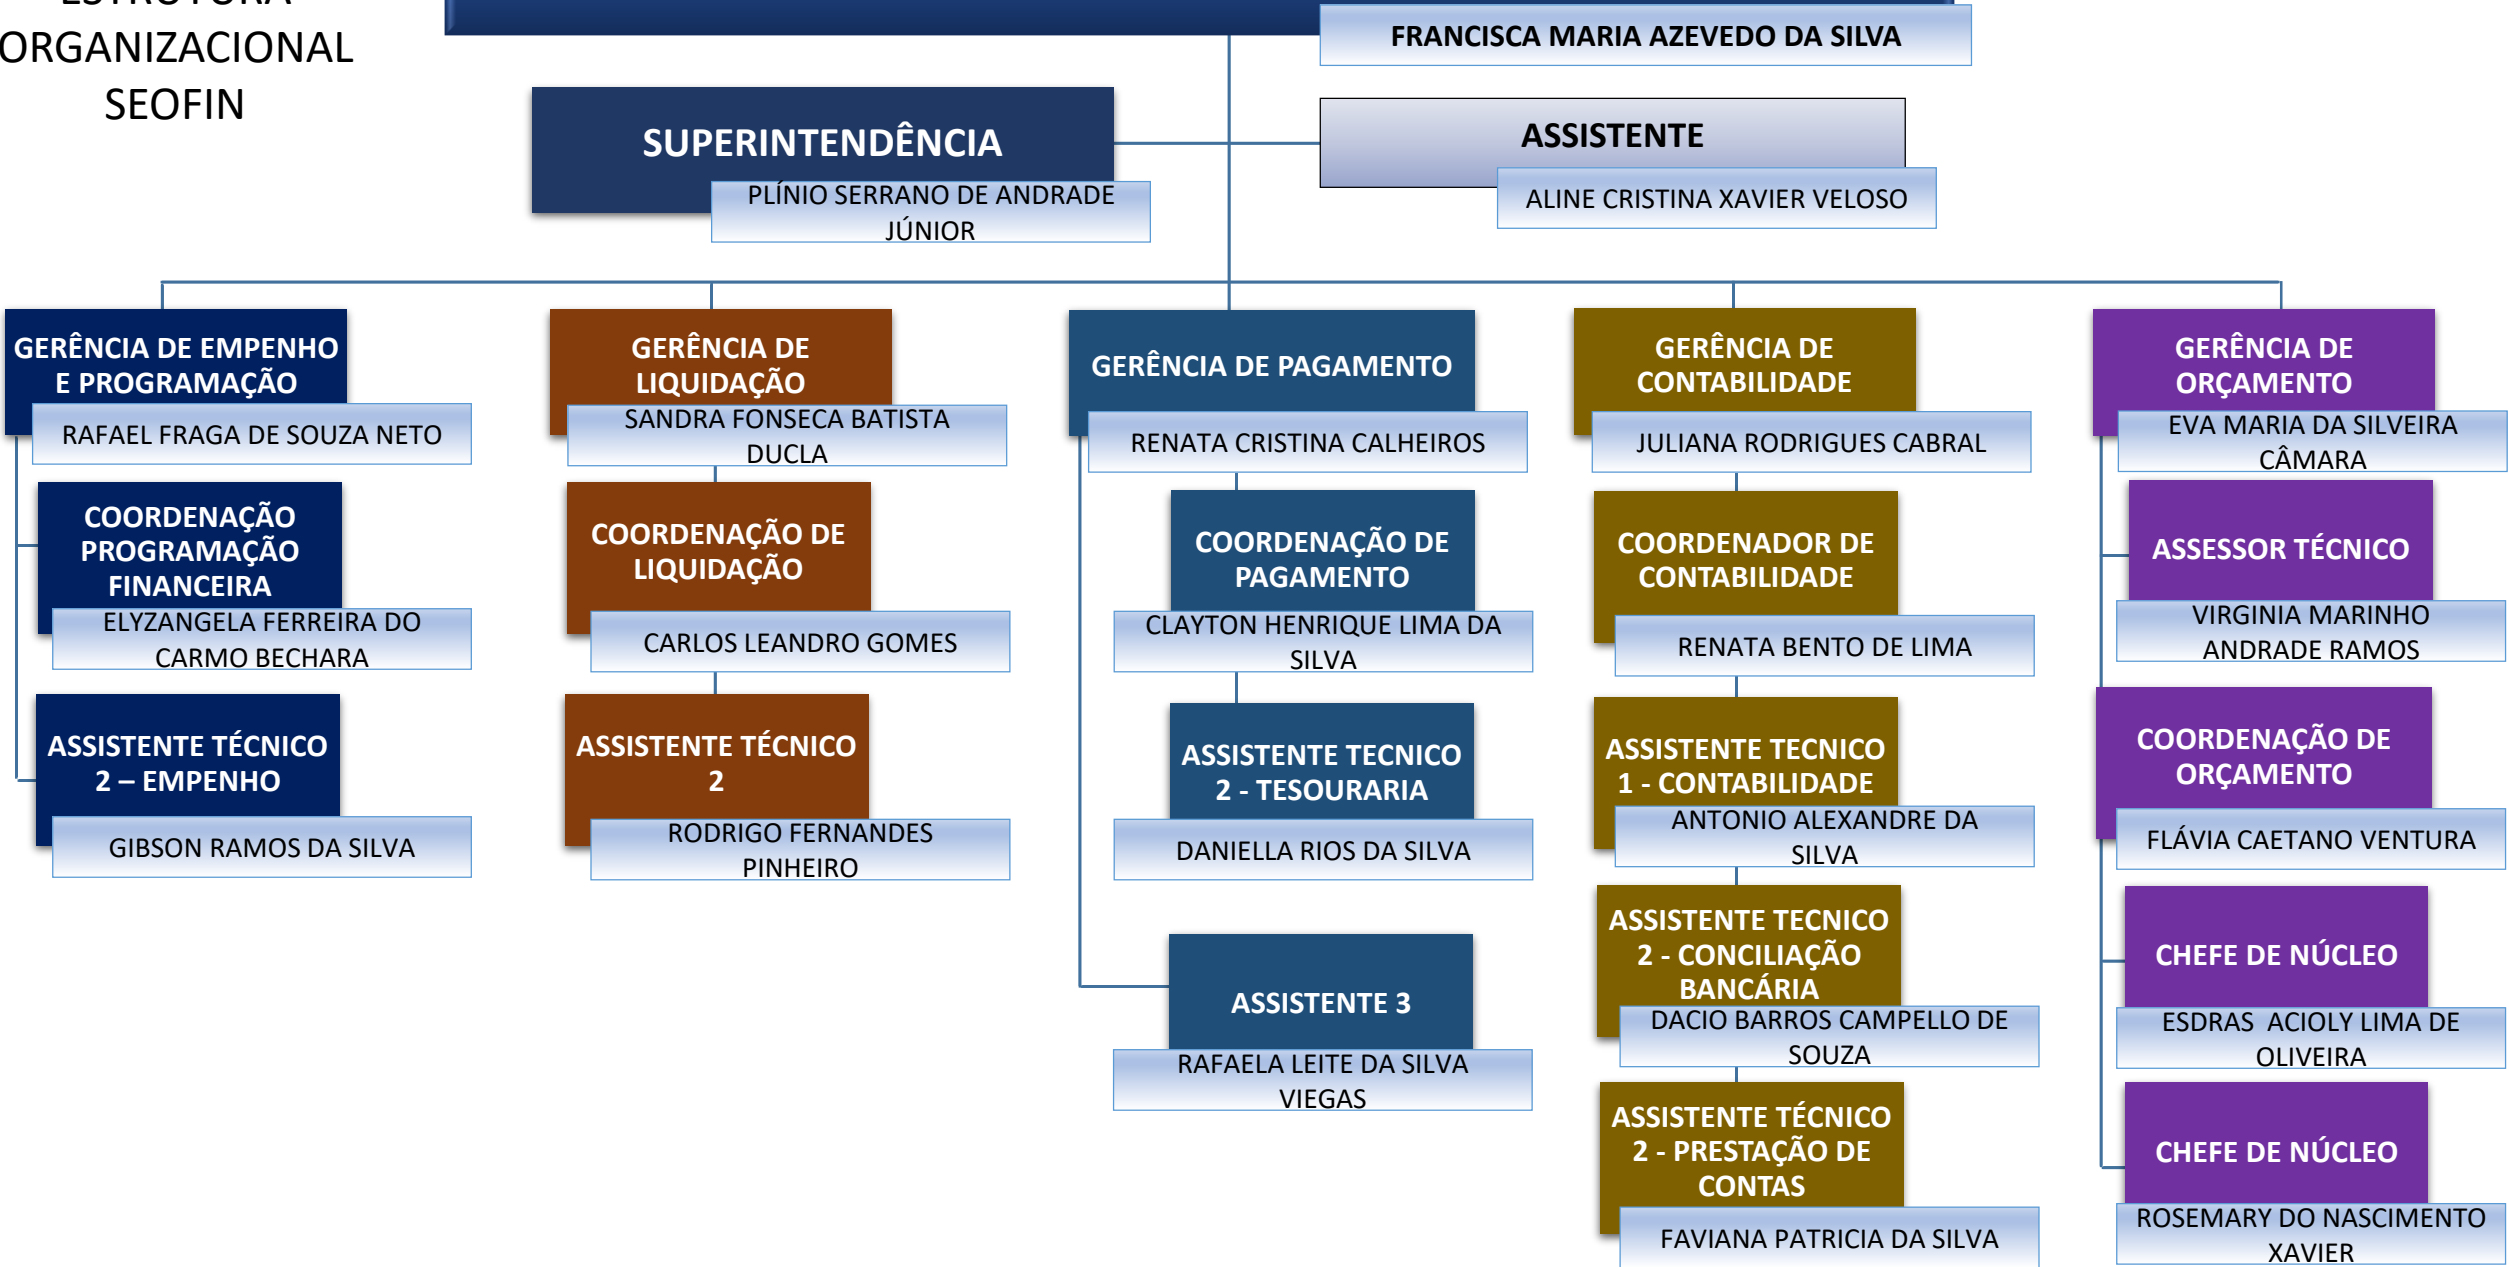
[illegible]
ORGANIZACIONAL
SEOFIN

FRANCISCA MARIA AZEVEDO DA SILVA

SUPERINTENDÊNCIA
PLÍNIO SERRANO DE ANDRADE JÚNIOR

ASSISTENTE
ALINE CRISTINA XAVIER VELOSO

GERÊNCIA DE EMPENHO E PROGRAMAÇÃO
RAFAEL FRAGA DE SOUZA NETO

COORDENAÇÃO PROGRAMAÇÃO FINANCEIRA
ELYZANGELA FERREIRA DO CARMO BECHARA

ASSISTENTE TÉCNICO 2 – EMPENHO
GIBSON RAMOS DA SILVA

GERÊNCIA DE LIQUIDAÇÃO
SANDRA FONSECA BATISTA DUCLA

COORDENAÇÃO DE LIQUIDAÇÃO
CARLOS LEANDRO GOMES

ASSISTENTE TÉCNICO 2
RODRIGO FERNANDES PINHEIRO

GERÊNCIA DE PAGAMENTO
RENATA CRISTINA CALHEIROS

COORDENAÇÃO DE PAGAMENTO
CLAYTON HENRIQUE LIMA DA SILVA

ASSISTENTE TECNICO 2 - TESOURARIA
DANIELLA RIOS DA SILVA

ASSISTENTE 3
RAFAELA LEITE DA SILVA VIEGAS

GERÊNCIA DE CONTABILIDADE
JULIANA RODRIGUES CABRAL

COORDENADOR DE CONTABILIDADE
RENATA BENTO DE LIMA

ASSISTENTE TECNICO 1 - CONTABILIDADE
ANTONIO ALEXANDRE DA SILVA

ASSISTENTE TECNICO 2 - CONCILIAÇÃO BANCÁRIA
DACIO BARROS CAMPELLO DE SOUZA

ASSISTENTE TÉCNICO 2 - PRESTAÇÃO DE CONTAS
FAVIANA PATRICIA DA SILVA

GERÊNCIA DE ORÇAMENTO
EVA MARIA DA SILVEIRA CÂMARA

ASSESSOR TÉCNICO
VIRGINIA MARINHO ANDRADE RAMOS

COORDENAÇÃO DE ORÇAMENTO
FLÁVIA CAETANO VENTURA

CHEFE DE NÚCLEO
ESDRAS ACIOLY LIMA DE OLIVEIRA

CHEFE DE NÚCLEO
ROSEMARY DO NASCIMENTO XAVIER